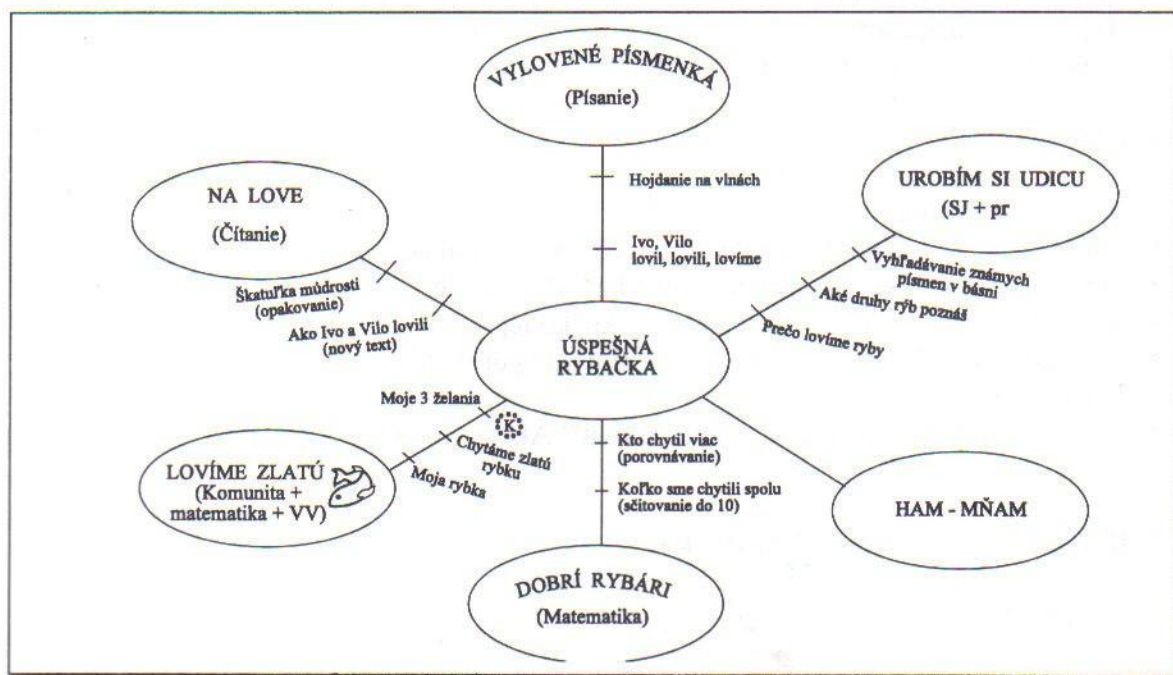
VYLOVENÉ PÍSMENKÁ
(Písanie)

Hojdanie na vlnách

Ivo, Vilo
lovil, lovili, lovíme

NA LOVE
(Čítanie)

Škatuľka múdrosti
(opakovanie)

Ako Ivo a Vilo lovili
(nový text)

UROBÍM SI UDICU
(SJ + pr)

Vyhľadávanie známych písmen v básni

Aké druhy rýb poznáš

Prečo lovíme ryby

ÚSPEŠNÁ
RYBAČKA

Moje 3 želania

K

Chytáme zlatú rybku

Moja rybka

LOVÍME ZLATÚ
(Komunita +
matematika + VV)

Kto chytil viac
(porovnávanie)

Koľko sme chytili spolu
(sčitovanie do 10)

HAM - MŇAM

DOBRÍ RYBÁRI
(Matematika)